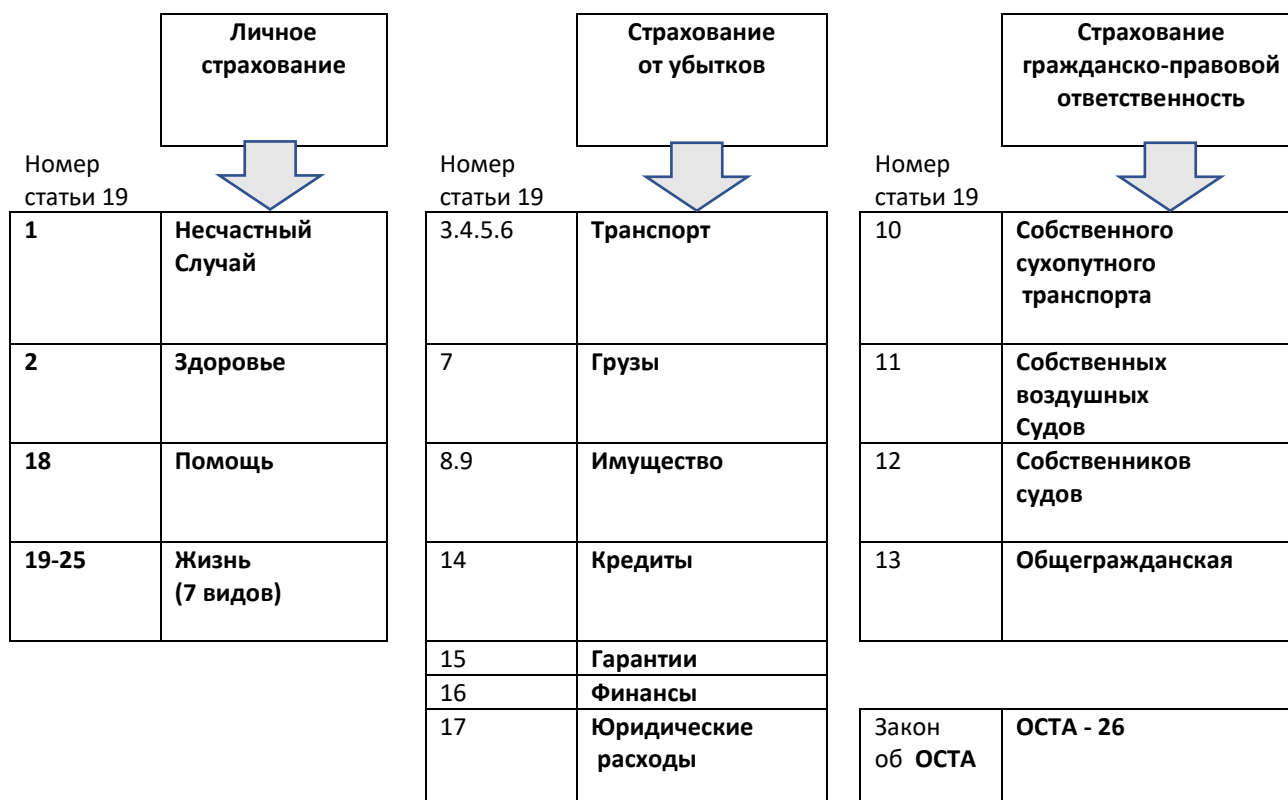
Личное страхование

Номер статьи 19

| | |
|---|---|
| 1 | Несчастный Случай |
| 2 | Здоровье |
| 18 | Помощь |
| 19-25 | Жизнь (7 видов) |

Страхование от убытков

Номер статьи 19

| | |
|---|---|
| 3.4.5.6 | Транспорт |
| 7 | Грузы |
| 8.9 | Имущество |
| 14 | Кредиты |
| 15 | Гарантии |
| 16 | Финансы |
| 17 | Юридические расходы |

Страхование гражданско-правовой ответственность

Номер статьи 19

| | |
|---|---|
| 10 | Собственного сухопутного транспорта |
| 11 | Собственных воздушных Судов |
| 12 | Собственников судов |
| 13 | Общегражданская |

| | |
|---|---|
| Закон об ОСТА | ОСТА - 26 |